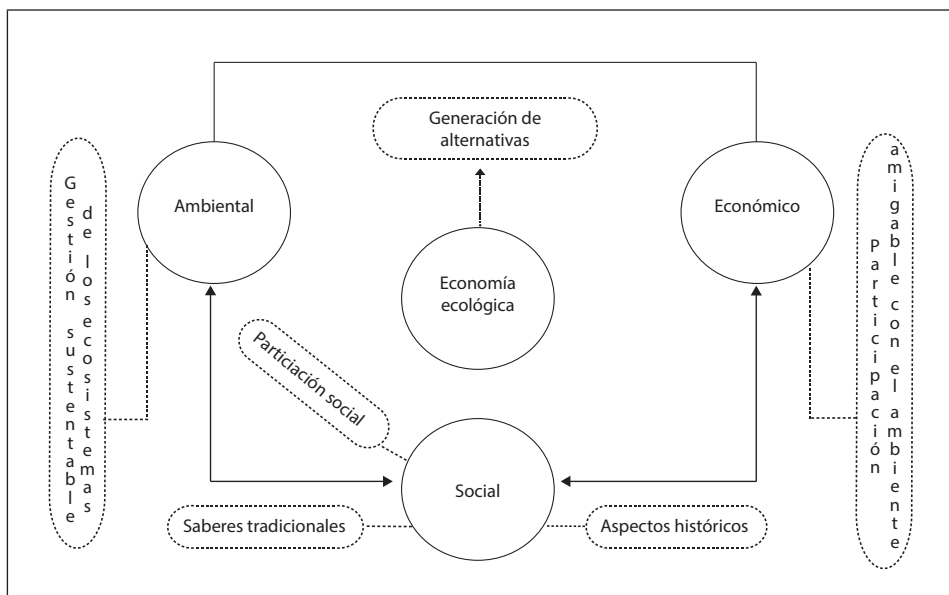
Generación de alternativas

Gestión sustentable de los ecosistemas

Ambiental

Económico

Participación amigable con el ambiente

Economía ecológica

Particiación social

Social

Saberes tradicionales

Aspectos históricos